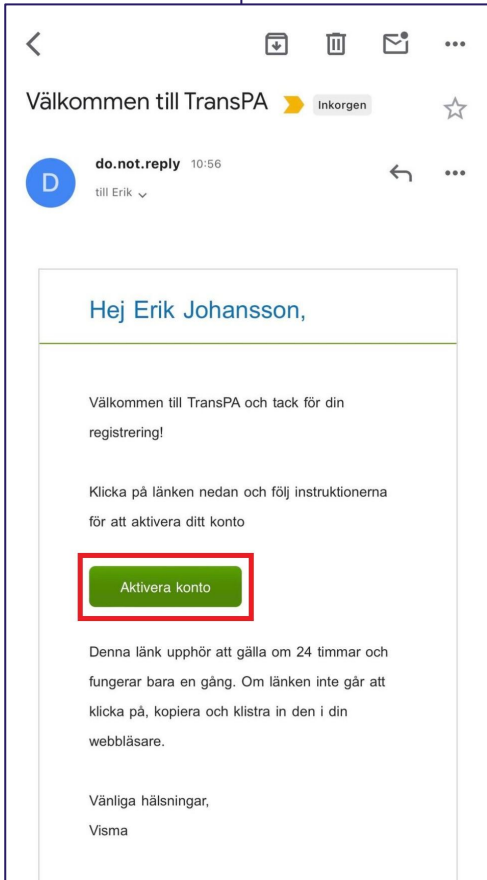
Välkommen till TransPA Inkorgen

D do.not.reply 10:56
till Erik

Hej Erik Johansson,

Välkommen till TransPA och tack för din registrering!

Klicka på länken nedan och följ instruktionerna för att aktivera ditt konto

Aktivera konto

Denna länk upphör att gälla om 24 timmar och fungerar bara en gång. Om länken inte går att klicka på, kopiera och klistra in den i din webbläsare.

Vänliga hälsningar,
Visma